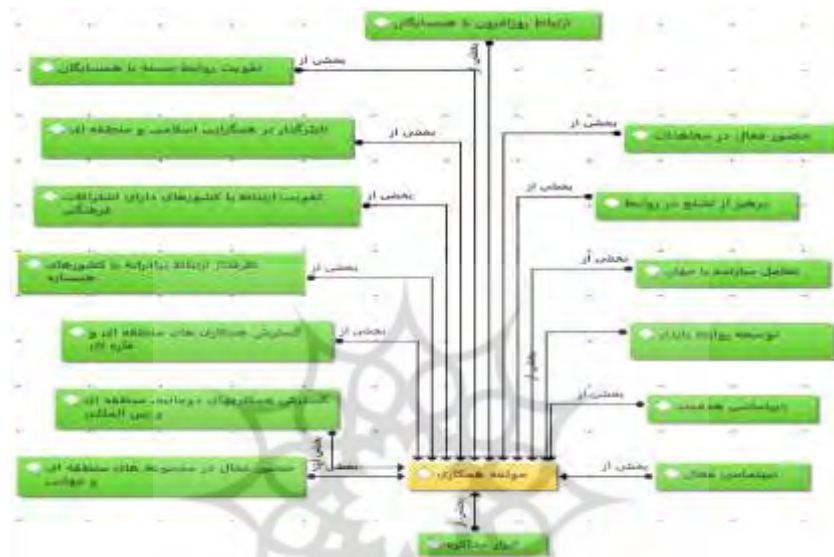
ارتباط روزافزون با همسایگان

تقویت روابط حسنه با همسایگان

بخشی از

اشتراک‌گذار در همکاری‌های اسلامی و منطقه‌ای

بخشی از

حضور فعال در معاهدات

بخشی از

تقویت ارتباط با کشورهای دارای اشتراکات فرهنگی

بخشی از

پرهیز از تنش در روابط

بخشی از

طرفدار ارتباط برادرانه با کشورهای همسایه

بخشی از

تعامل سازنده با جهان

بخشی از

گسترش همکاری‌های منطقه‌ای و فرامنطقه‌ای

بخشی از

توسعه روابط پایدار

بخشی از

گسترش همکاری‌های دوجانبه، منطقه‌ای و بین‌المللی

بخشی از

دیپلماسی هدفمند

بخشی از

حضور فعال در مجموعه‌های منطقه‌ای و جهانی

بخشی از

مولفه همکاری

بخشی از

دیپلماسی فعال

بخشی از

ابزار مذاکره